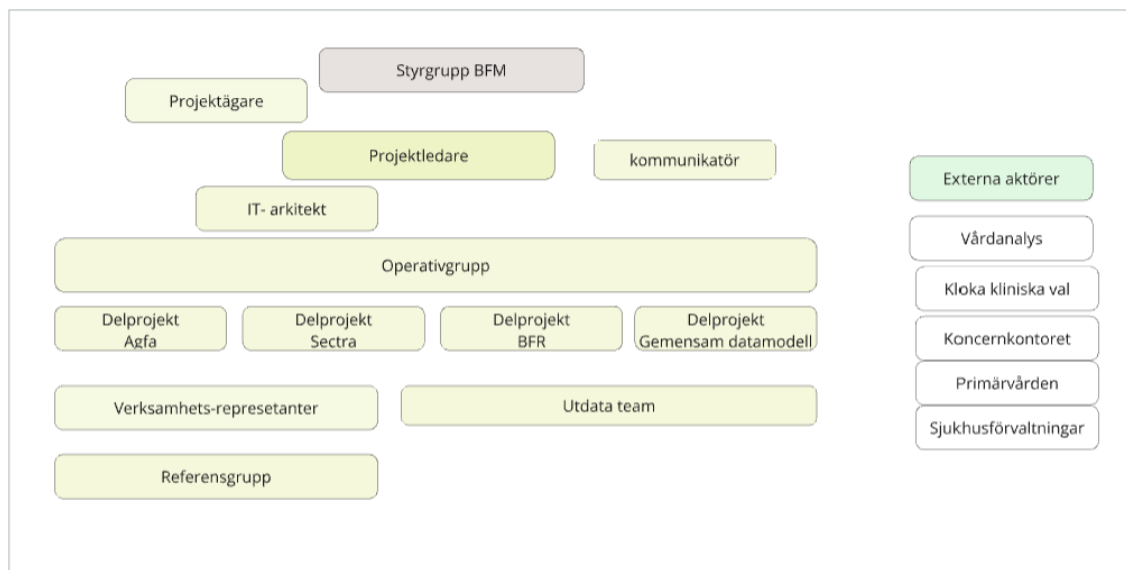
Styrgrupp BFM

Projektägare

Projektledare

kommunikatör

IT- arkitekt

Operativgrupp

Delprojekt Agfa

Delprojekt Sectra

Delprojekt BFR

Delprojekt Gemensam datamodell

Verksamhets-represetanter

Utdata team

Referensgrupp

Externa aktörer

Vårdanalys

Kloka kliniska val

Koncernkontoret

Primärvården

Sjukhusförvaltningar